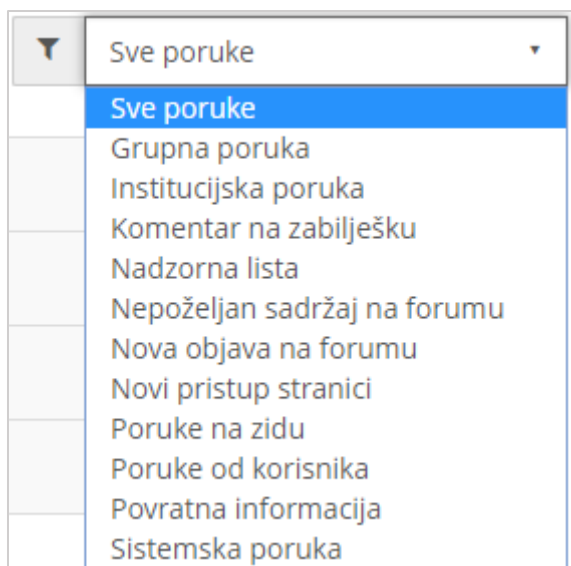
Sve poruke

Sve poruke
Grupna poruka
Institucijska poruka
Komentar na zabilješku
Nadzorna lista
Nepoželjan sadržaj na forumu
Nova objava na forumu
Novi pristup stranici
Poruke na zidu
Poruke od korisnika
Povratna informacija
Sistemska poruka